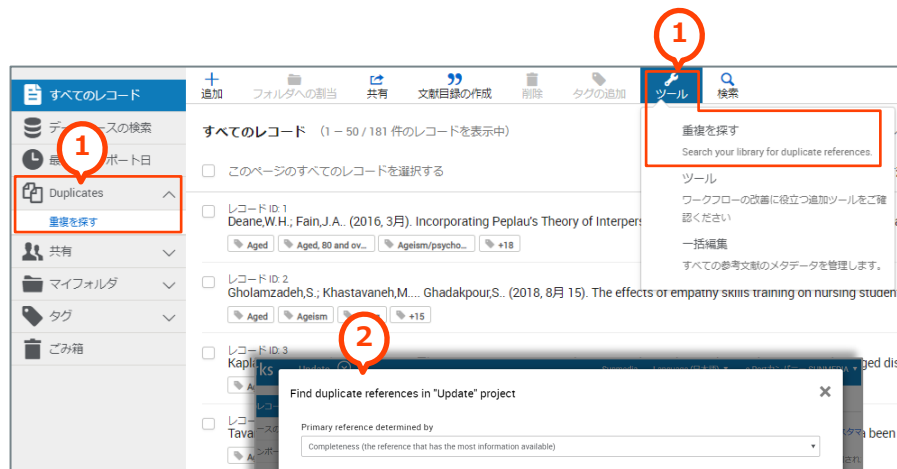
すべてのレコード

データベースの検索

最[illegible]ポート日

Duplicates

重複を探す

共有

マイフォルダ

タグ

ごみ箱

1

1

追加　フォルダへの割当　共有　文献目録の作成　削除　タグの追加　ツール　検索

すべてのレコード　(1 – 50 / 181 件のレコードを表示中)

このページのすべてのレコードを選択する

レコード ID: 1
Deane,W.H.; Fain,J.A.. (2016, 3月). Incorporating Peplau's Theory of Interpers

Aged　Aged, 80 and ov...　Ageism/psycho...　+18

レコード ID: 2
Gholamzadeh,S.; Khastavaneh,M.... Ghadakpour,S.. (2018, 8月 15). The effects of empathy skills training on nursing studen

Aged　Ageism　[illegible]　+15

レコード ID: 3
Kapl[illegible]

レコード
Tava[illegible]

重複を探す
Search your library for duplicate references.

ツール
ワークフローの改善に役立つ追加ツールをご確認ください

一括編集
すべての参考文献のメタデータを管理します。

2

Find duplicate references in "Update" project

Primary reference determined by

Completeness (the reference that has the most information available)